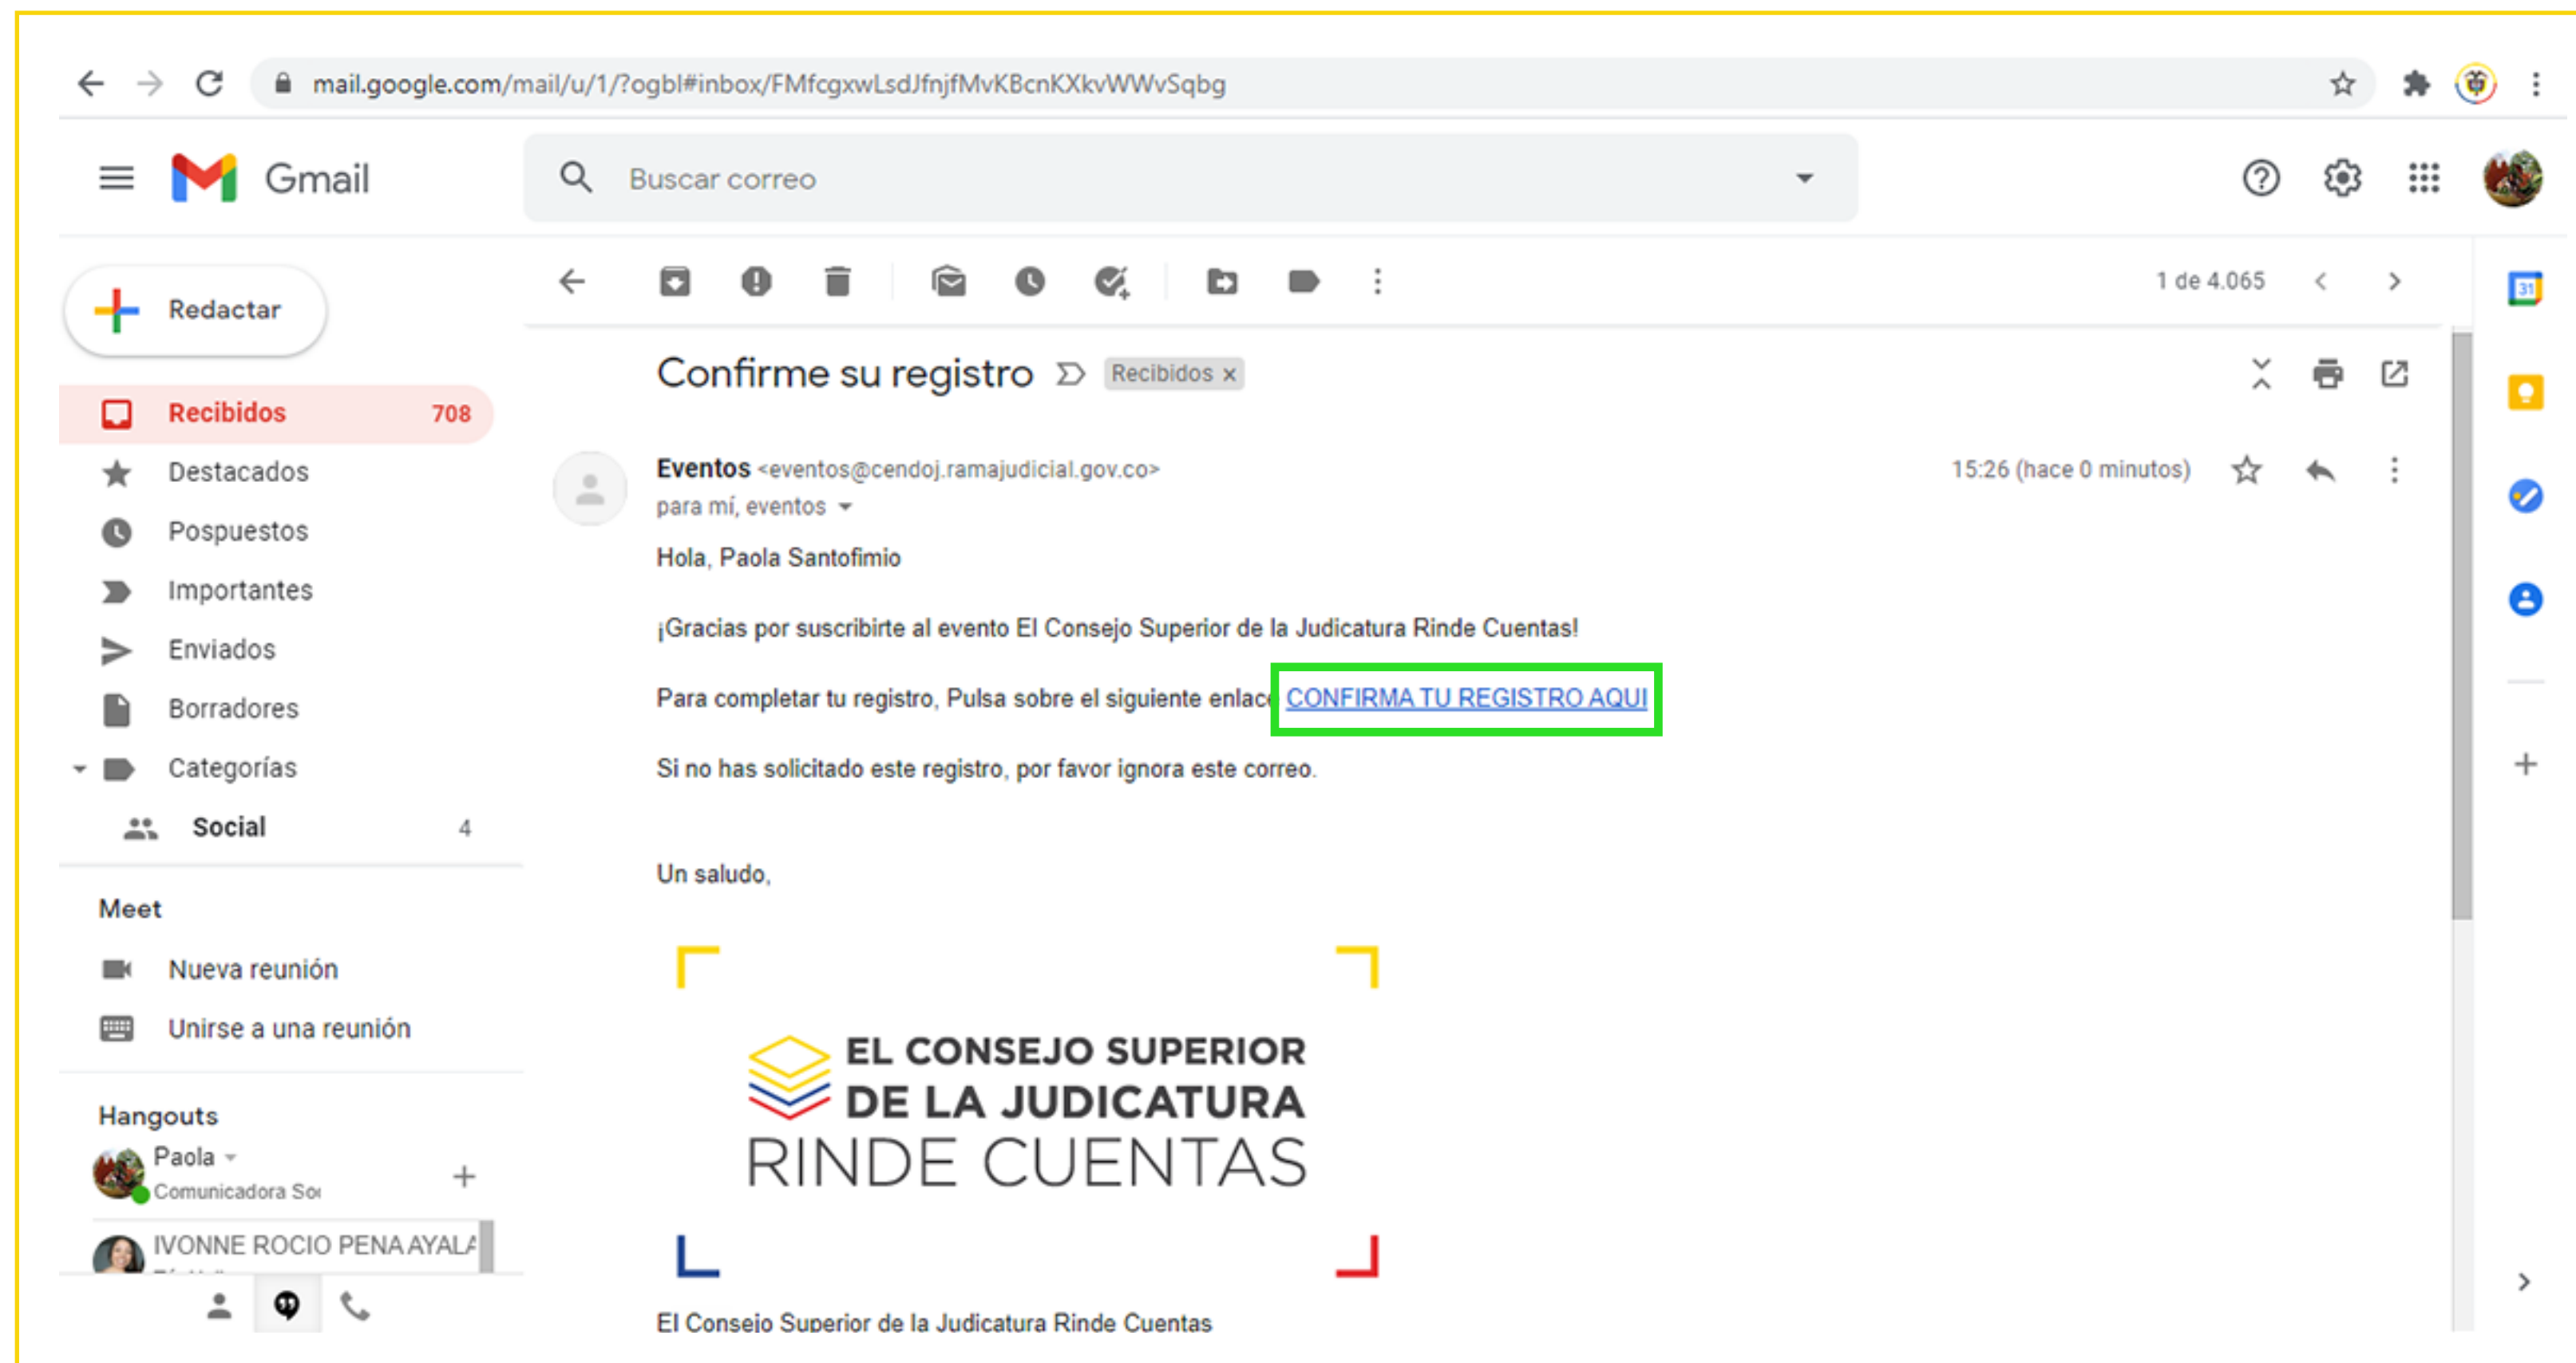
mail.google.com/mail/u/1/?ogbl#inbox/FMfcgxwLsdJfnjfMvKBcnKXkvWWvSqbg

Gmail

Buscar correo

Redactar

Recibidos 708
Destacados
Pospuestos
Importantes
Enviados
Borradores
Categorías
Social 4

Meet
Nueva reunión
Unirse a una reunión

Hangouts
Paola
Comunicadora So
IVONNE ROCIO PENA AYAL

1 de 4.065

Confirme su registro Recibidos ×

Eventos <eventos@cendoj.ramajudicial.gov.co>
para mí, eventos
15:26 (hace 0 minutos)

Hola, Paola Santofimio

¡Gracias por suscribirte al evento El Consejo Superior de la Judicatura Rinde Cuentas!

Para completar tu registro, Pulsa sobre el siguiente enlac CONFIRMA TU REGISTRO AQUI

Si no has solicitado este registro, por favor ignora este correo.

Un saludo,

EL CONSEJO SUPERIOR DE LA JUDICATURA RINDE CUENTAS

El Consejo Superior de la Judicatura Rinde Cuentas